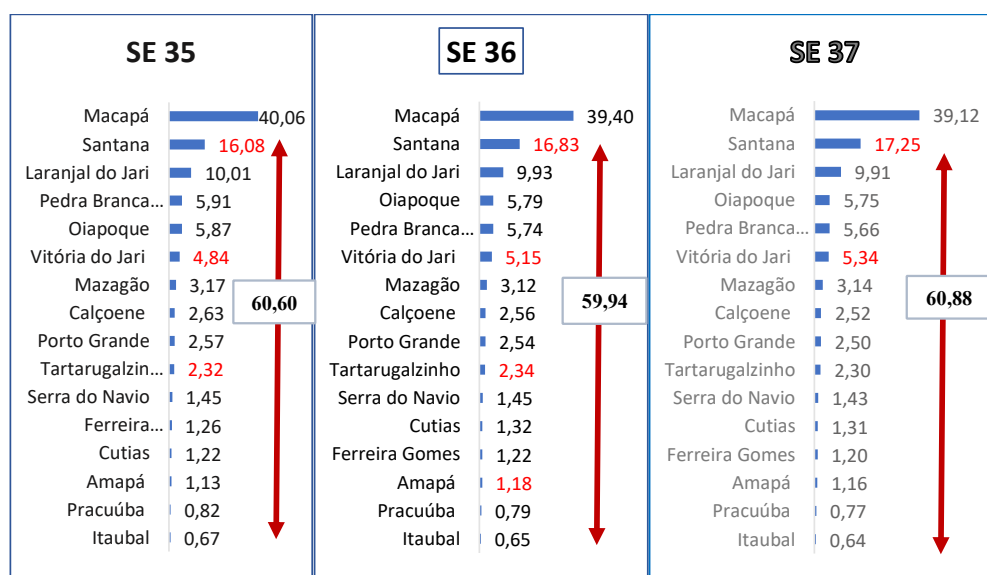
SE 35

| | |
|---|---|
| Macapá | 40,06 |
| Santana | 16,08 |
| Laranjal do Jari | 10,01 |
| Pedra Branca... | 5,91 |
| Oiapoque | 5,87 |
| Vitória do Jari | 4,84 |
| Mazagão | 3,17 |
| Calçoene | 2,63 |
| Porto Grande | 2,57 |
| Tartarugalzin... | 2,32 |
| Serra do Navio | 1,45 |
| Ferreira... | 1,26 |
| Cutias | 1,22 |
| Amapá | 1,13 |
| Pracuúba | 0,82 |
| Itaubal | 0,67 |

60,60

SE 36

| | |
|---|---|
| Macapá | 39,40 |
| Santana | 16,83 |
| Laranjal do Jari | 9,93 |
| Oiapoque | 5,79 |
| Pedra Branca... | 5,74 |
| Vitória do Jari | 5,15 |
| Mazagão | 3,12 |
| Calçoene | 2,56 |
| Porto Grande | 2,54 |
| Tartarugalzinho | 2,34 |
| Serra do Navio | 1,45 |
| Cutias | 1,32 |
| Ferreira Gomes | 1,22 |
| Amapá | 1,18 |
| Pracuúba | 0,79 |
| Itaubal | 0,65 |

59,94

SE 37

| | |
|---|---|
| Macapá | 39,12 |
| Santana | 17,25 |
| Laranjal do Jari | 9,91 |
| Oiapoque | 5,75 |
| Pedra Branca... | 5,66 |
| Vitória do Jari | 5,34 |
| Mazagão | 3,14 |
| Calçoene | 2,52 |
| Porto Grande | 2,50 |
| Tartarugalzinho | 2,30 |
| Serra do Navio | 1,43 |
| Cutias | 1,31 |
| Ferreira Gomes | 1,20 |
| Amapá | 1,16 |
| Pracuúba | 0,77 |
| Itaubal | 0,64 |

60,88